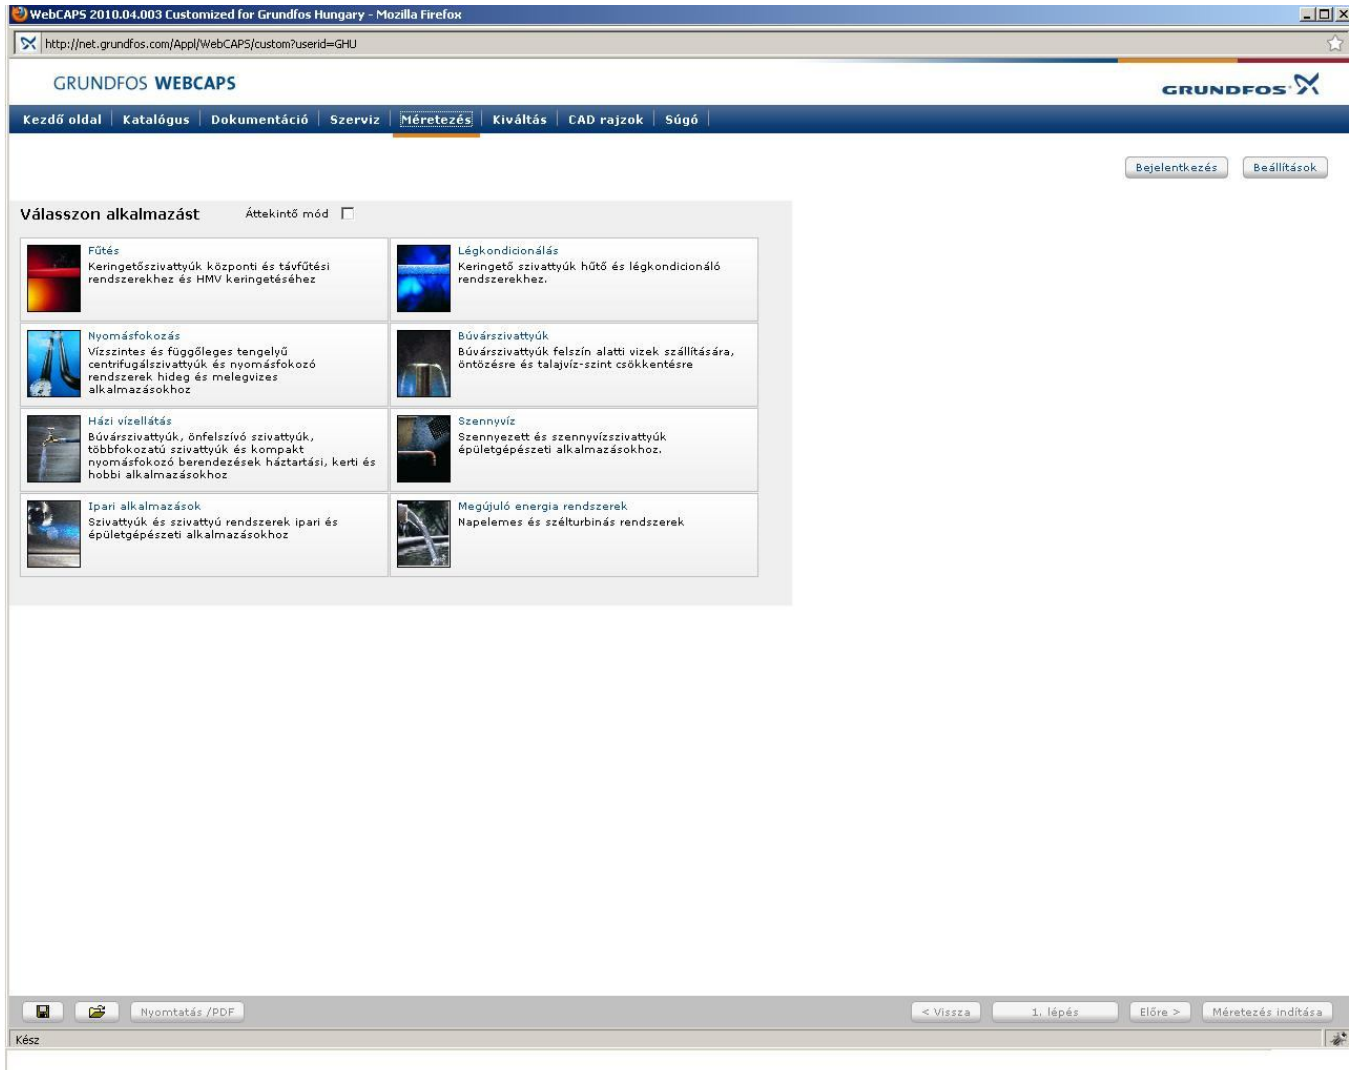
WebCAPS 2010.04.003 Customized for Grundfos Hungary - Mozilla Firefox

http://net.grundfos.com/Appl/WebCAPS/custom?userid=GHU

GRUNDFOS WEBCAPS

GRUNDFOS

Kezdő oldal | Katalógus | Dokumentáció | Szerviz | Méretezés | Kiváltás | CAD rajzok | Súgó

Bejelentkezés | Beállítások

Válasszon alkalmazást   Áttekintő mód

Fűtés
Keringetőszivattyúk központi és távfűtési rendszerekhez és HMV keringetéséhez

Légkondicionálás
Keringető szivattyúk hűtő és légkondicionáló rendszerekhez.

Nyomásfokozás
Vízszintes és függőleges tengelyű centrifugálszivattyúk és nyomásfokozó rendszerek hideg és melegvizes alkalmazásokhoz

Búvárszivattyúk
Búvárszivattyúk felszín alatti vizek szállítására, öntözésre és talajvíz-szint csökkentésre

Házi vízellátás
Búvárszivattyúk, önfelszívó szivattyúk, többfokozatú szivattyúk és kompakt nyomásfokozó berendezések háztartási, kerti és hobbi alkalmazásokhoz

Szennyvíz
Szennyezett és szennyvízszivattyúk épületgépészeti alkalmazásokhoz.

Ipari alkalmazások
Szivattyúk és szivattyú rendszerek ipari és épületgépészeti alkalmazásokhoz

Megújuló energia rendszerek
Napelemes és szélturbinás rendszerek

Nyomtatás /PDF

< Vissza | 1. lépés | Előre > | Méretezés indítása

Kész